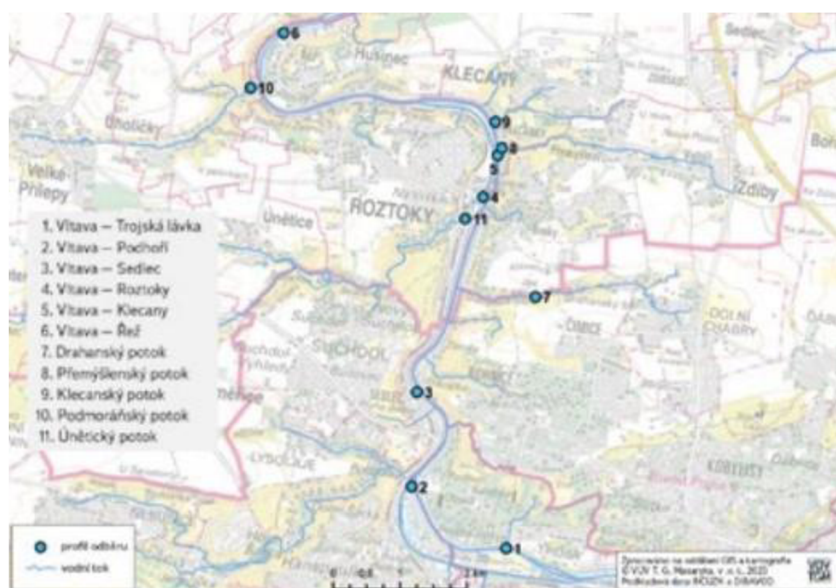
6
10
Husinec
KLECANY
Sedlec
9
8
5
4
11
Bořanovice
Zdiby
Velké Přílepy
Úholičky
Únětice
ROZTOKY
1. Vltava – Trojská lávka
2. Vltava – Podhoří
3. Vltava – Sedlec
4. Vltava – Roztoky
5. Vltava – Klecany
6. Vltava – Řež
7. Drahanský potok
8. Přemyšlenský potok
9. Klecanský potok
10. Podmoráňský potok
11. Únětický potok
7
DOLNÍ CHABRY
ČIMICE
SUCHDOL
3
2
LYSOLAJE
KOBYLISY
1
profil odběru
vodní tok
Zpracováno na oddělení GIS a kartografie © VÚV T. G. Masaryka, v. v. i., 2023 Podkladová data ČÚZK a DIBAVOD